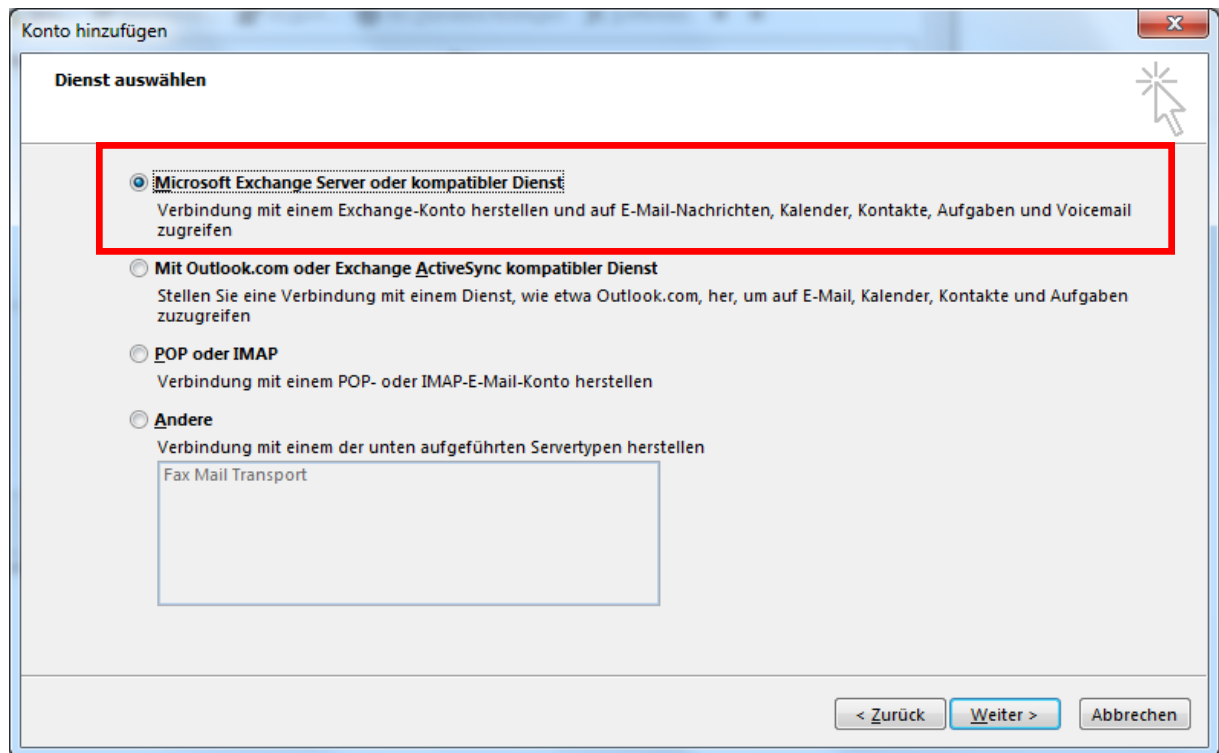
Konto hinzufügen

Dienst auswählen

Microsoft Exchange Server oder kompatibler Dienst
Verbindung mit einem Exchange-Konto herstellen und auf E-Mail-Nachrichten, Kalender, Kontakte, Aufgaben und Voicemail zugreifen

Mit Outlook.com oder Exchange ActiveSync kompatibler Dienst
Stellen Sie eine Verbindung mit einem Dienst, wie etwa Outlook.com, her, um auf E-Mail, Kalender, Kontakte und Aufgaben zuzugreifen

POP oder IMAP
Verbindung mit einem POP- oder IMAP-E-Mail-Konto herstellen

Andere
Verbindung mit einem der unten aufgeführten Servertypen herstellen
Fax Mail Transport

< Zurück | Weiter > | Abbrechen